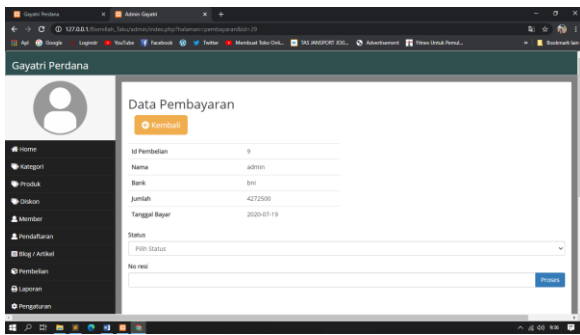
Gayatri Perdana × Admin Gayatri × +

127.0.0.1/Bismillah_Toko/admin/index.php?halaman=pembayaran&id=29

Apl Google Loginstr YouTube Facebook Twitter Membuat Toko Onli... TAS JANSPORT JOG... Advertisement Fitnes Untuk Pemul... Bookmark lain

Gayatri Perdana

Home
Kategori
Produk
Diskon
Member
Pendaftaran
Blog / Artikel
Pembelian
Laporan
Pengaturan

Data Pembayaran

Kembali

| Id Pembelian | 9 |
|---|---|
| Nama | admin |
| Bank | bni |
| Jumlah | 4272500 |
| Tanggal Bayar | 2020-07-19 |

Status

Pilih Status

No resi

Proses

9:36